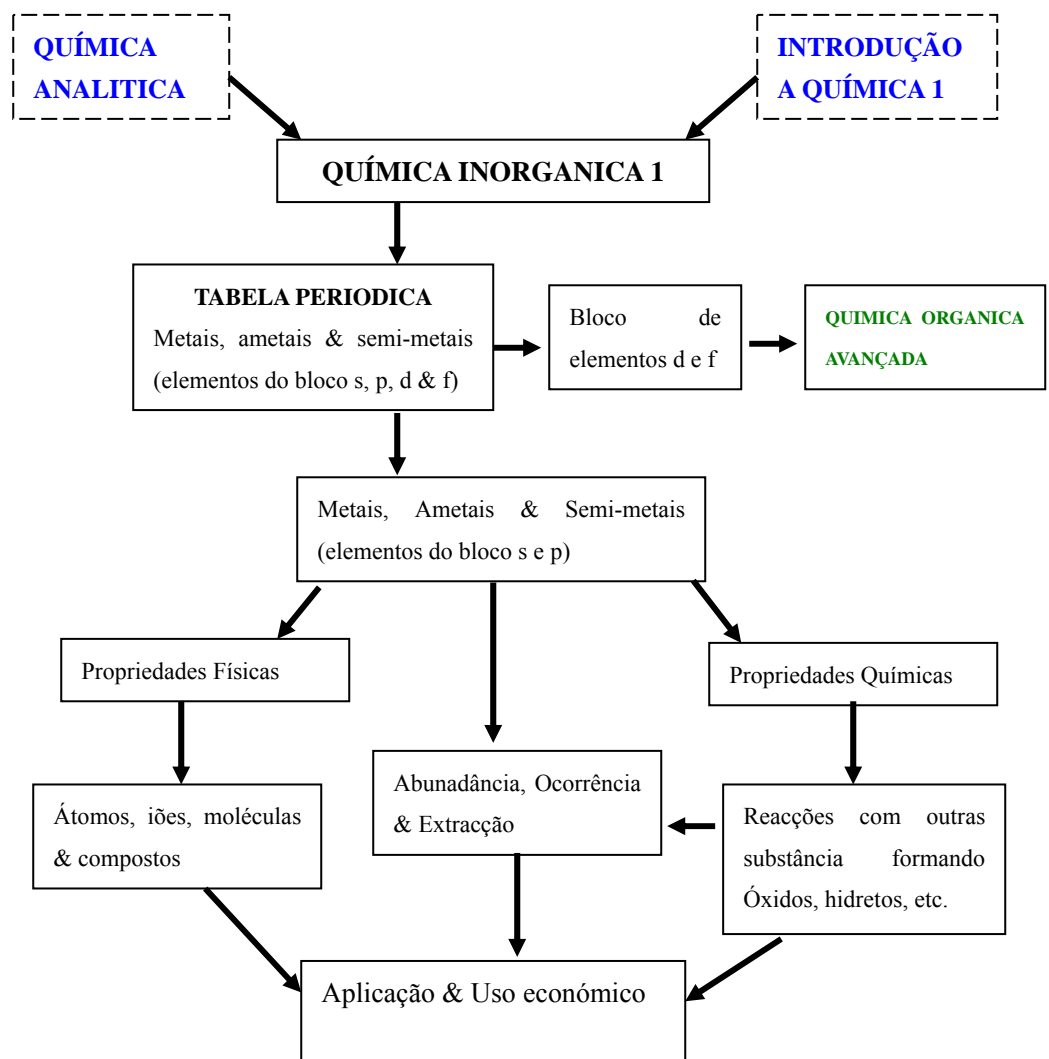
QUÍMICA ANALITICA

INTRODUÇÃO A QUÍMICA 1

QUÍMICA INORGANICA 1

TABELA PERIODICA
Metais, ametais & semi-metais (elementos do bloco s, p, d & f)

Bloco de elementos d e f

QUIMICA ORGANICA AVANÇADA

Metais, Ametais & Semi-metais (elementos do bloco s e p)

Propriedades Físicas

Propriedades Químicas

Átomos, iões, moléculas & compostos

Abunadância, Ocorrência & Extracção

Reacções com outras substância formando Óxidos, hidretos, etc.

Aplicação & Uso económico